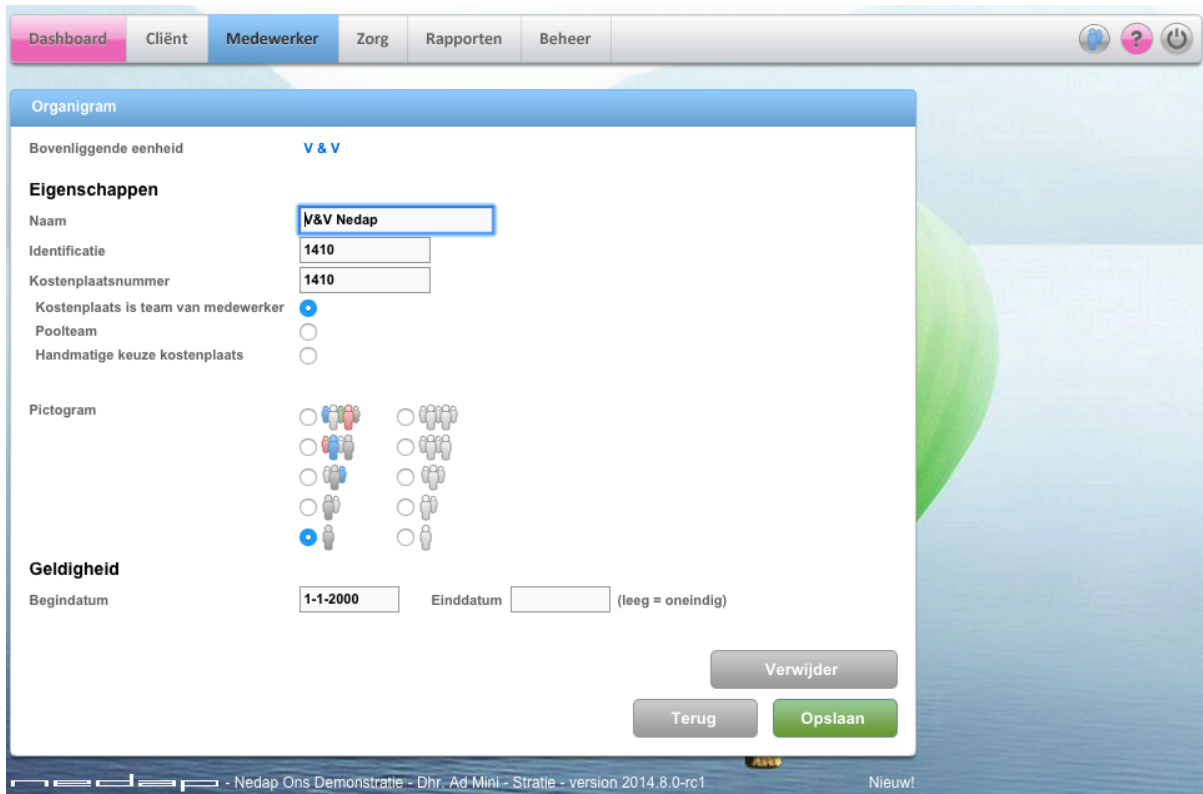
Dashboard Cliënt Medewerker Zorg Rapporten Beheer

Organigram

Bovenliggende eenheid V & V

Eigenschappen

Naam V&V Nedap

Identificatie 1410

Kostenplaatsnummer 1410

Kostenplaats is team van medewerker

Poolteam

Handmatige keuze kostenplaats

Pictogram

Geldigheid

Begindatum 1-1-2000 Einddatum (leeg = oneindig)

Verwijder

Terug Opslaan

nedap - Nedap Ons Demonstratie - Dhr. Ad Mini - Stratie - version 2014.8.0-rc1 Nieuw!